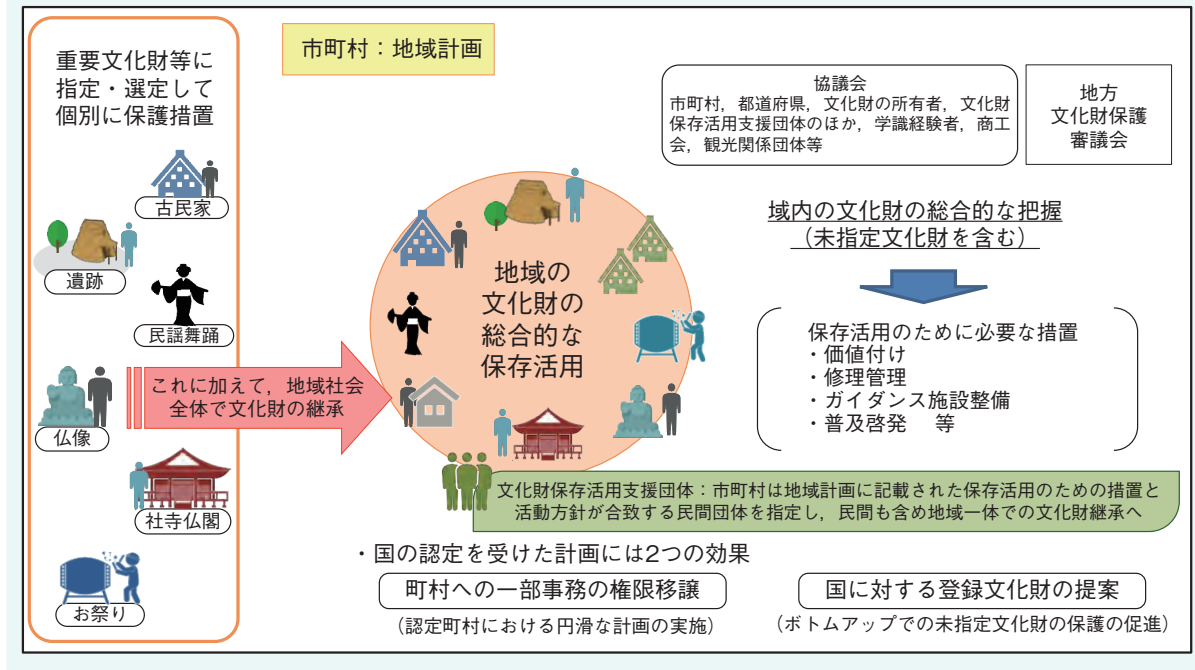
重要文化財等に指定・選定して個別に保護措置

古民家

遺跡

民謡舞踊

仏像

社寺仏閣

お祭り

市町村：地域計画

協議会
市町村，都道府県，文化財の所有者，文化財保存活用支援団体のほか，学識経験者，商工会，観光関係団体等

地方文化財保護審議会

これに加えて，地域社会全体で文化財の継承

地域の文化財の総合的な保存活用

域内の文化財の総合的な把握
（未指定文化財を含む）

保存活用のために必要な措置
・価値付け
・修理管理
・ガイダンス施設整備
・普及啓発　等

文化財保存活用支援団体：市町村は地域計画に記載された保存活用のための措置と活動方針が合致する民間団体を指定し，民間も含め地域一体での文化財継承へ

・国の認定を受けた計画には2つの効果

町村への一部事務の権限移譲
（認定町村における円滑な計画の実施）

国に対する登録文化財の提案
（ボトムアップでの未指定文化財の保護の促進）